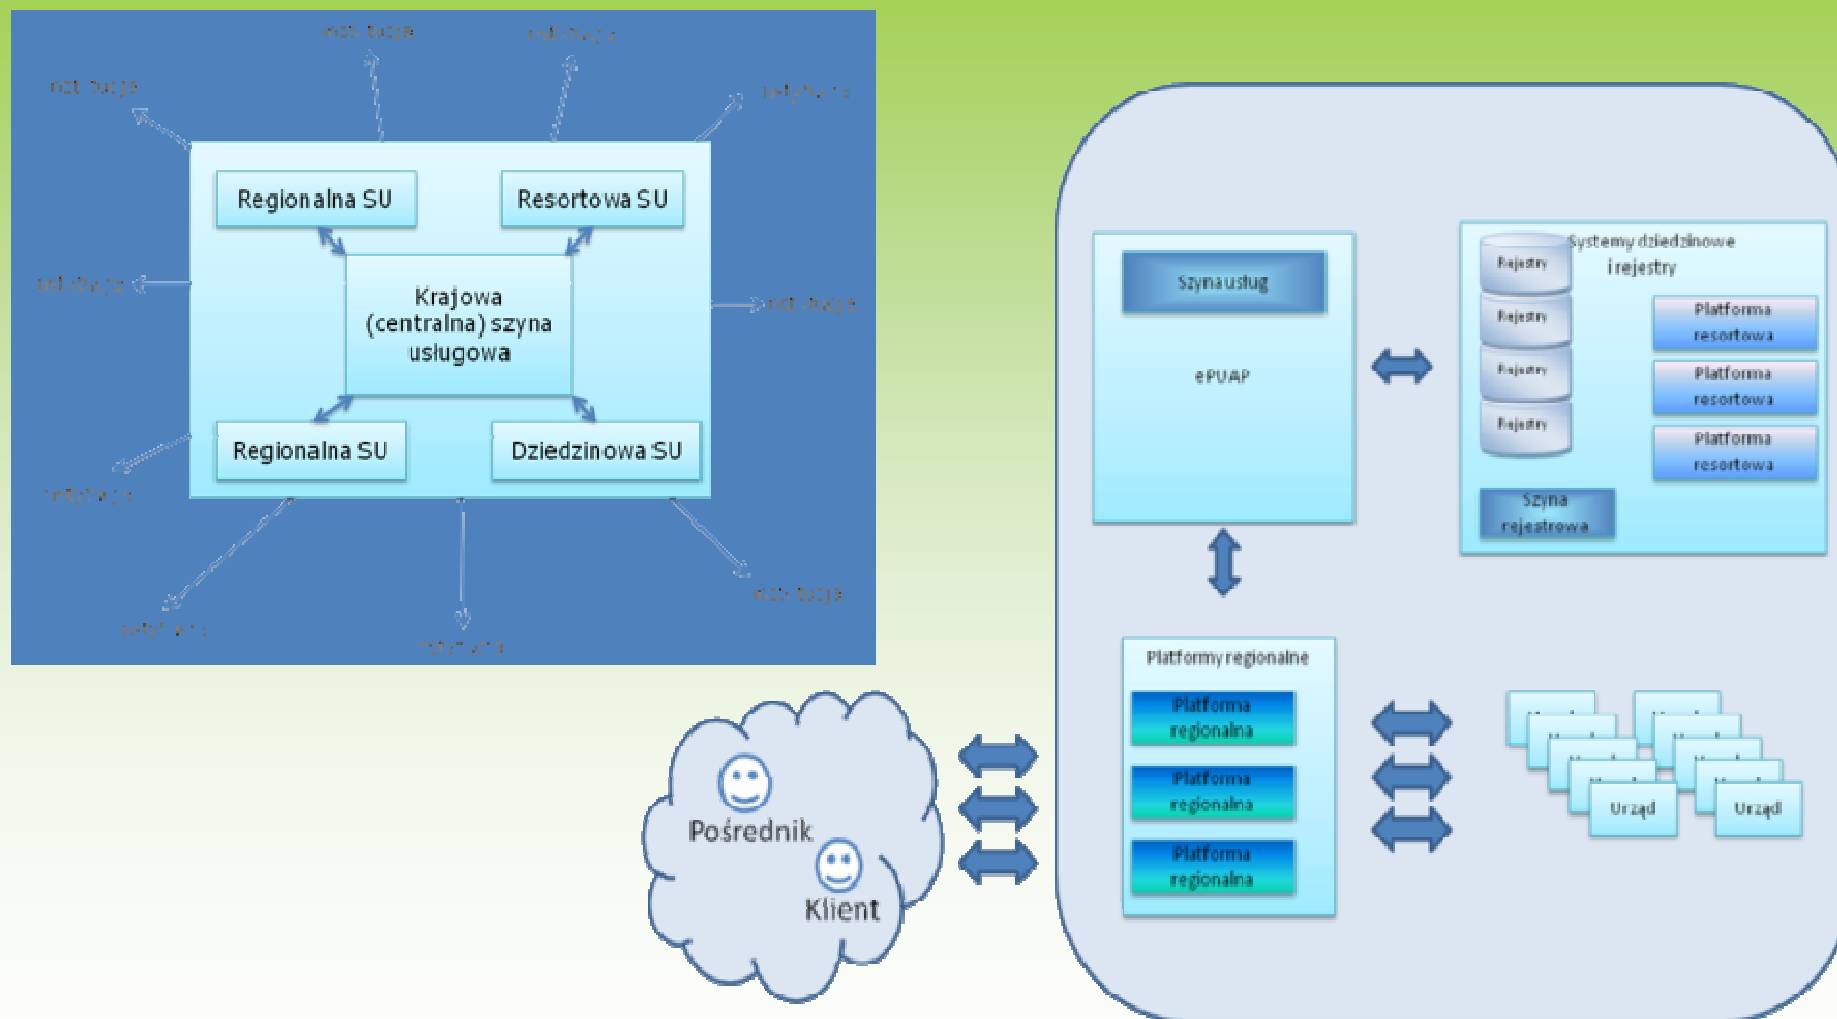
instytucja
instytucja
instytucja
instytucja
instytucja
instytucja
instytucja
instytucja
instytucja
instytucja

Regionalna SU
Resortowa SU
Krajowa (centralna) szyna usługowa
Regionalna SU
Dziedzinowa SU

Szyna usług
ePUAP

Systemy dziedzinowe i rejestry
Rejestry
Rejestry
Rejestry
Rejestry
Platforma resortowa
Platforma resortowa
Platforma resortowa
Szyna rejestrowa

Platformy regionalne
Platforma regionalna
Platforma regionalna
Platforma regionalna

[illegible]
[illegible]
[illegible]
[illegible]
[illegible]
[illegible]
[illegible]
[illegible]
Urząd
Urząd

Pośrednik
Klient